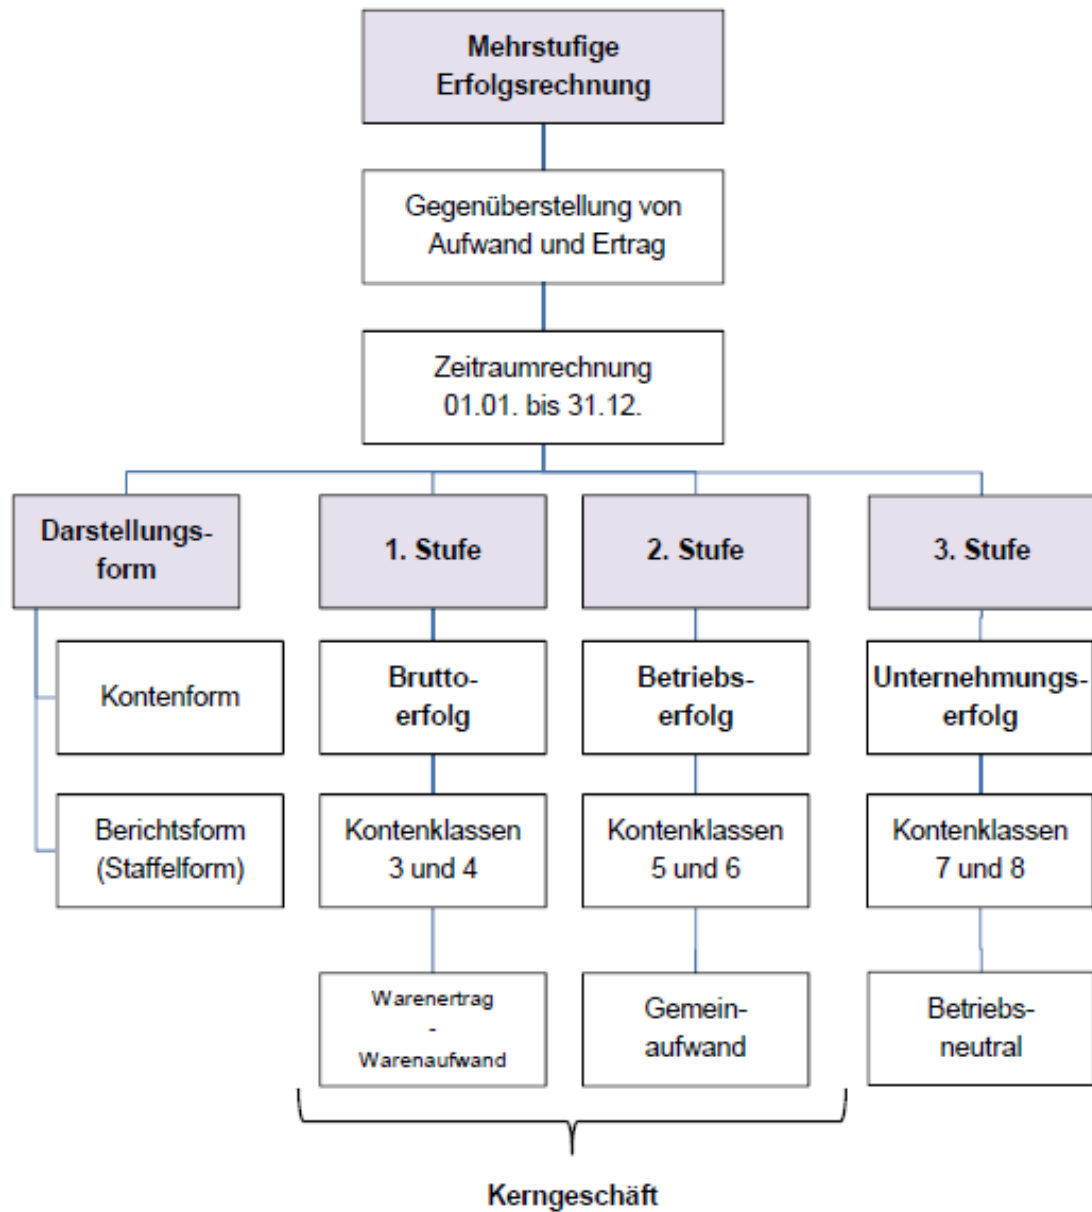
Mehrstufige Erfolgsrechnung

Gegenüberstellung von Aufwand und Ertrag

Zeitraumrechnung 01.01. bis 31.12.

Darstellungsform

Kontenform

Berichtsform (Staffelform)

1. Stufe

Bruttoerfolg

Kontenklassen 3 und 4

Warenertrag - Warenaufwand

2. Stufe

Betriebserfolg

Kontenklassen 5 und 6

Gemeinaufwand

3. Stufe

Unternehmungserfolg

Kontenklassen 7 und 8

Betriebsneutral

Kerngeschäft